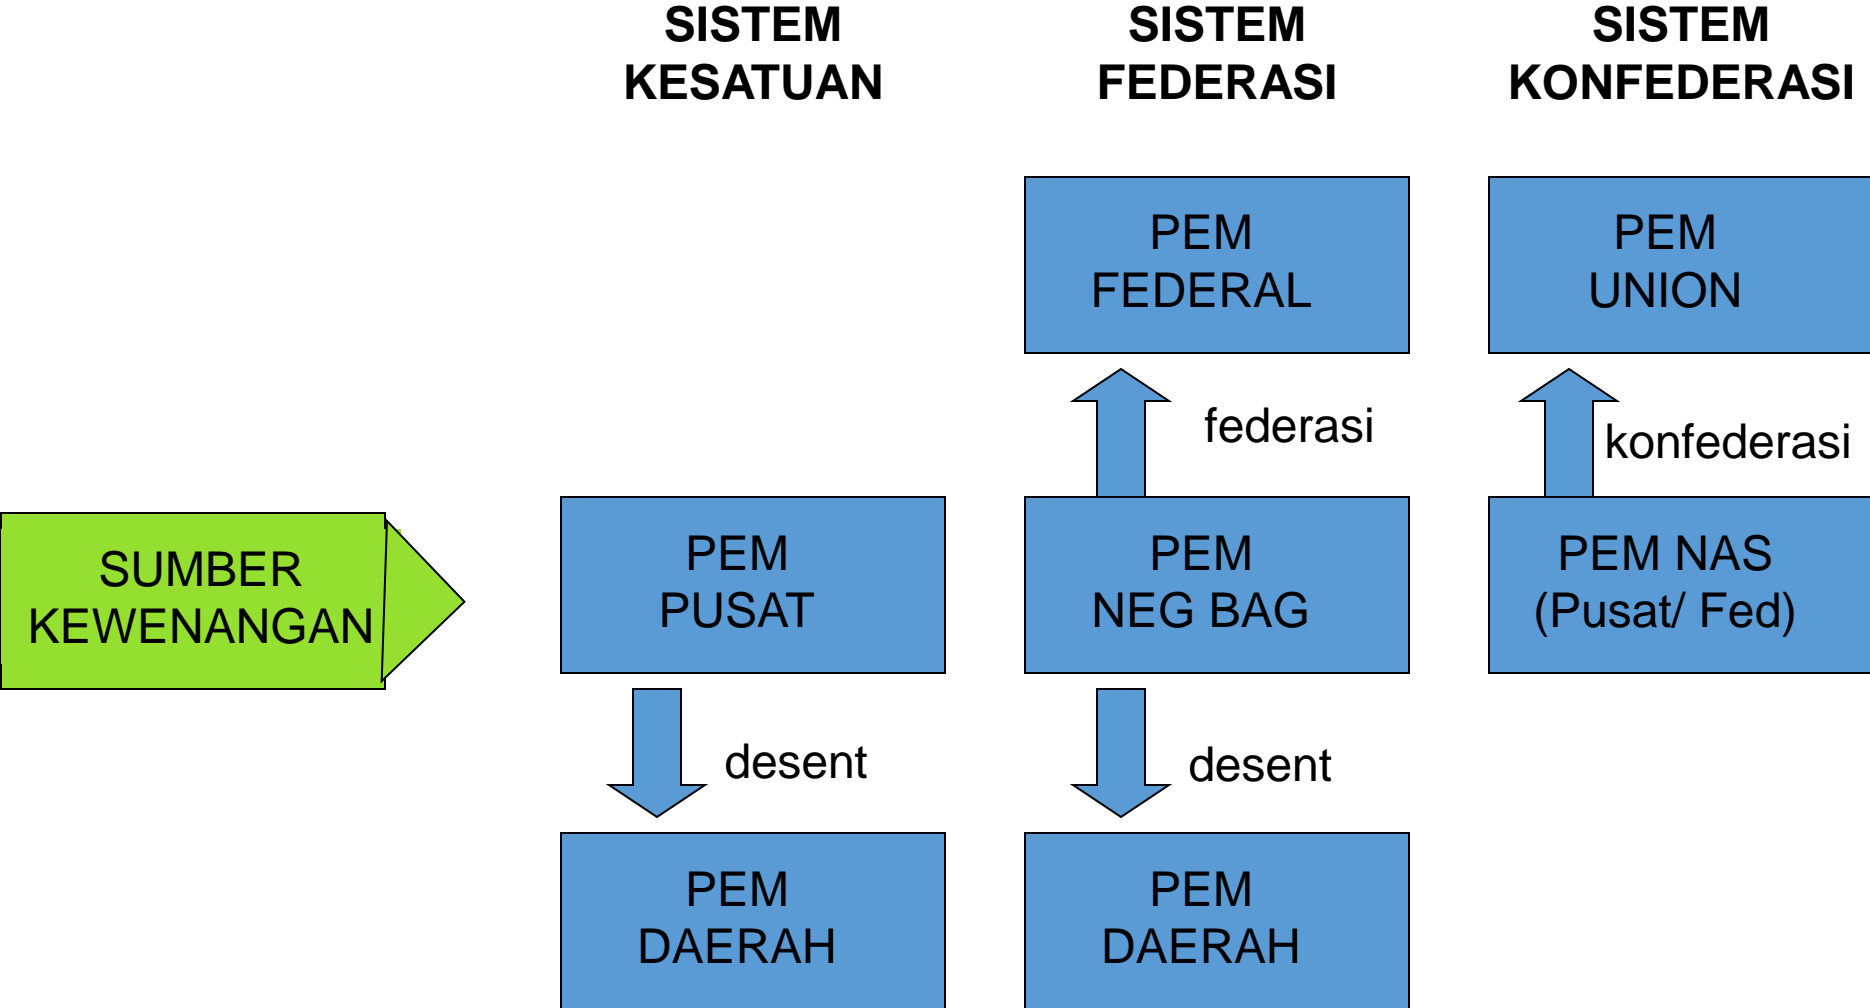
SISTEM KESATUAN

SISTEM FEDERASI

SISTEM KONFEDERASI

SUMBER KEWENANGAN

PEM PUSAT

desent

PEM DAERAH

PEM FEDERAL

federasi

PEM NEG BAG

desent

PEM DAERAH

PEM UNION

konfederasi

PEM NAS (Pusat/ Fed)